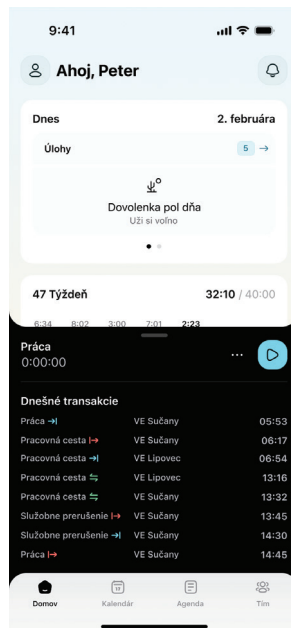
9:41

Ahoj, Peter

Dnes

2. februára

Úlohy

5 →

Dovolenka pol dňa

Uži si voľno

47 Týždeň

32:10 / 40:00

6:34 8:02 3:00 7:01 2:23

Práca

0:00:00

Dnešné transakcie

| | | |
|---|---|---|
| Práca | VE Sučany | 05:53 |
| Pracovná cesta | VE Sučany | 06:17 |
| Pracovná cesta | VE Lipovec | 06:54 |
| Pracovná cesta | VE Lipovec | 13:16 |
| Pracovná cesta | VE Sučany | 13:32 |
| Služobne prerušenie | VE Sučany | 13:45 |
| Služobne prerušenie | VE Sučany | 14:30 |
| Práca | VE Sučany | 14:45 |

Domov

Kalendár

Agenda

Tím